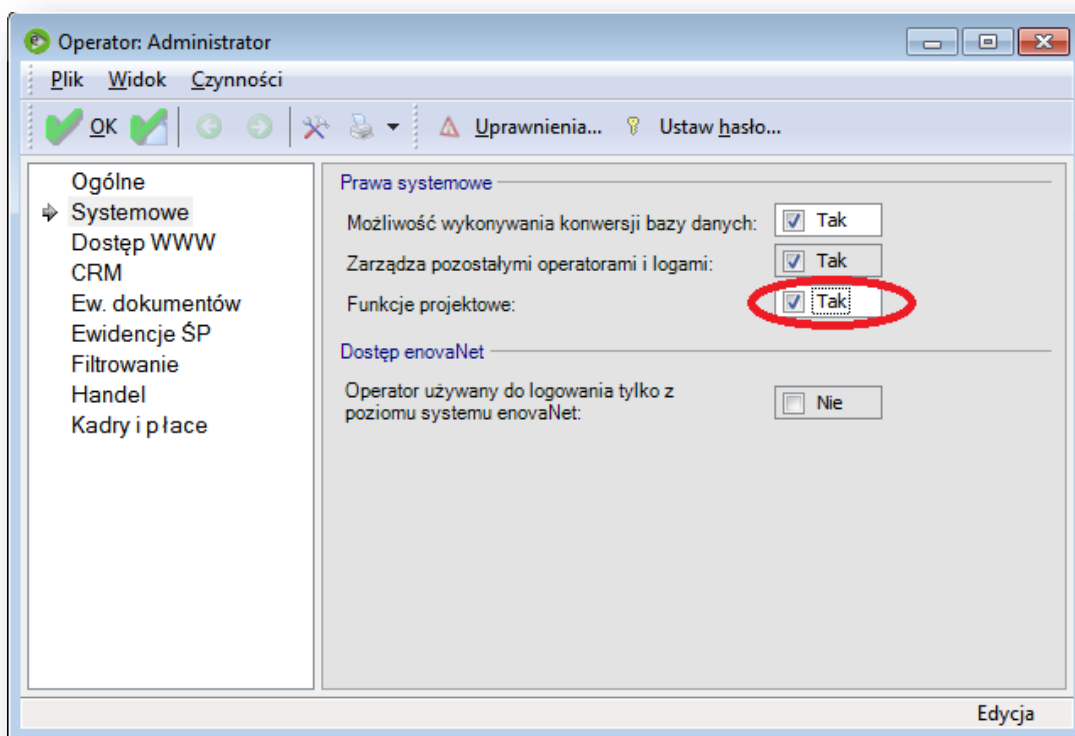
Operator: Administrator

Plik Widok Czynności

OK

Uprawnienia... Ustaw hasło...

Ogólne
Systemowe
Dostęp WWW
CRM
Ew. dokumentów
Ewidencje ŚP
Filtrowanie
Handel
Kadry i płace

Prawa systemowe

Możliwość wykonywania konwersji bazy danych: Tak

Zarządza pozostałymi operatorami i logami: Tak

Funkcje projektowe: Tak

Dostęp enovaNet

Operator używany do logowania tylko z poziomu systemu enovaNet: Nie

Edycja